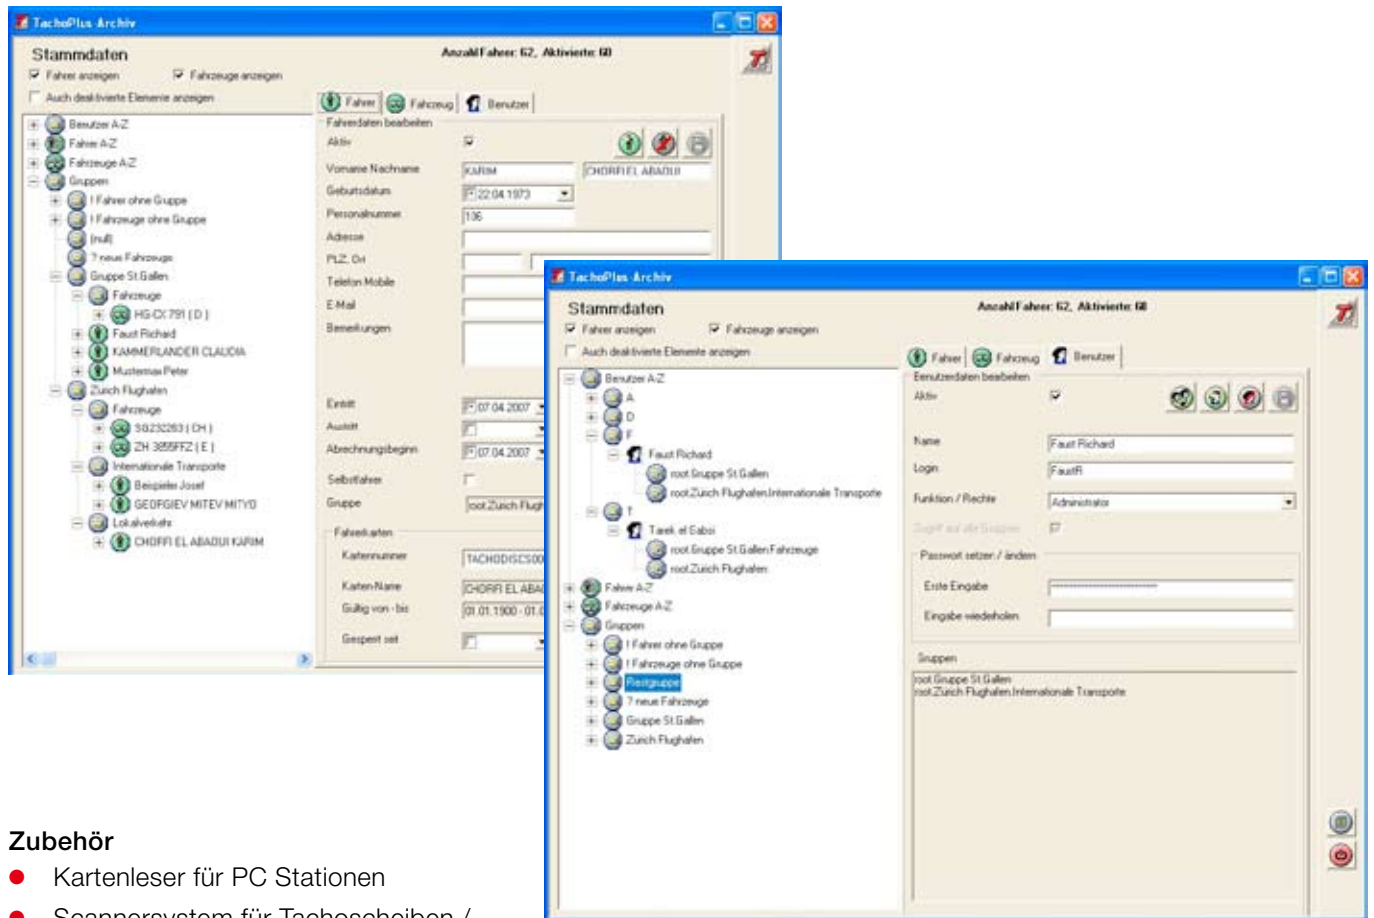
TachoPlus Archiv

Stammdaten

Anzahl Fahrer: 62, Aktivierte: 60

Fahrer anzeigen Fahrzeuge anzeigen

Auch deaktivierte Elemente anzeigen

Benutzer A-Z
Fahrer A-Z
Fahrzeuge A-Z
Gruppen
! Fahrer ohne Gruppe
! Fahrzeuge ohne Gruppe
(null)
? neue Fahrzeuge
Gruppe St.Gallen
Fahrzeuge
HG-CX 791 ( D )
Faust Richard
KAMMERLANDER CLAUDIA
Mustermax Peter
Zürich Flughafen
Fahrzeuge
SG232283 ( CH )
ZH 3855FFZ ( E )
Internationale Transporte
Beispieler Josef
GEORGIEV MITEV MITYO
Lokalverkehr
CHORFI EL ABADUI KARIM

Fahrer Fahrzeug Benutzer

Fahrerdaten bearbeiten

Aktiv
Vorname Nachname KARIM CHORFI EL ABADUI
Geburtsdatum 22.04.1973
Personalnummer 106
Adresse
PLZ, Ort
Telefon Mobile
E-Mail
Bemerkungen
Eintritt 07.04.2007
Austritt
Abrechnungsbeginn 07.04.2007
Selbstfahrer
Gruppe root.Zurich Flugh

Fahrerkarten
Kartennummer TACHODISCS00
Karten-Name CHORFI EL ABAD
Gültig von - bis 01.01.1900 - 01.0
Gesperrt seit

TachoPlus Archiv

Stammdaten

Anzahl Fahrer: 62, Aktivierte: 60

Fahrer anzeigen Fahrzeuge anzeigen

Auch deaktivierte Elemente anzeigen

Benutzer A-Z
A
D
F
Faust Richard
root.Gruppe St.Gallen
root.Zürich Flughafen.Internationale Transporte
T
Tarek el Sabsi
root.Gruppe St.Gallen.Fahrzeuge
root.Zürich Flughafen
Fahrer A-Z
Fahrzeuge A-Z
Gruppen
! Fahrer ohne Gruppe
! Fahrzeuge ohne Gruppe
Restgruppe
? neue Fahrzeuge
Gruppe St.Gallen
Zürich Flughafen

Fahrer Fahrzeug Benutzer

Benutzerdaten bearbeiten

Aktiv
Name Faust Richard
Login FaustR
Funktion / Rechte Administrator
Zugriff auf alle Gruppen

Passwort setzen / ändern
Erste Eingabe
Eingabe wiederholen

Gruppen
root.Gruppe St.Gallen
root.Zürich Flughafen.Internationale Transporte

Zubehör
● Kartenleser für PC Stationen
● Scannersystem für Tachoscheiben /